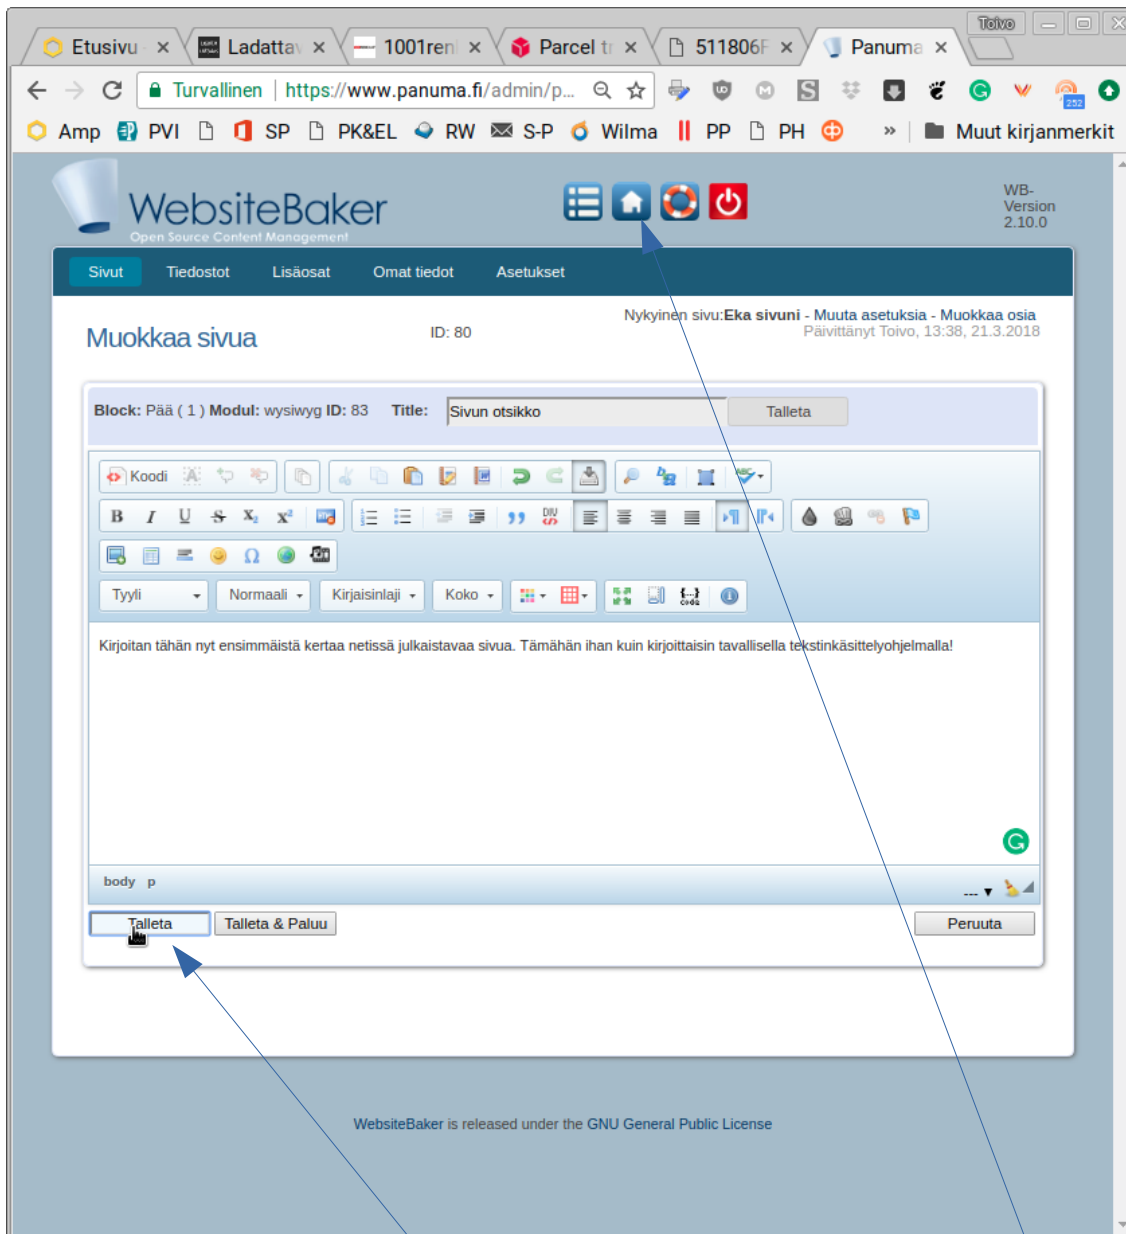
Etusivu × Ladatta × 1001ren × Parcel tr × 511806F × Panuma ×

Toivo

Turvallinen | https://www.panuma.fi/admin/p...

Amp PVI SP PK&EL RW S-P Wilma PP PH » Muut kirjanmerkit

WebsiteBaker
Open Source Content Management

WB-Version 2.10.0

Sivut Tiedostot Lisäosat Omat tiedot Asetukset

Muokkaa sivua

ID: 80

Nykyinen sivu:Eka sivuni - Muuta asetuksia - Muokkaa osia
Päivittänyt Toivo, 13:38, 21.3.2018

Block: Pää ( 1 ) Modul: wysiwyg ID: 83 Title: Sivun otsikko Talleta

Koodi

Tyyli Normaali Kirjaisinlaji Koko

Kirjoitan tähän nyt ensimmäistä kertaa netissä julkaistavaa sivua. Tämähän ihan kuin kirjoittaisin tavallisella tekstinkäsittelyohjelmalla!

body p

Talleta Talleta & Paluu Peruuta

WebsiteBaker is released under the GNU General Public License